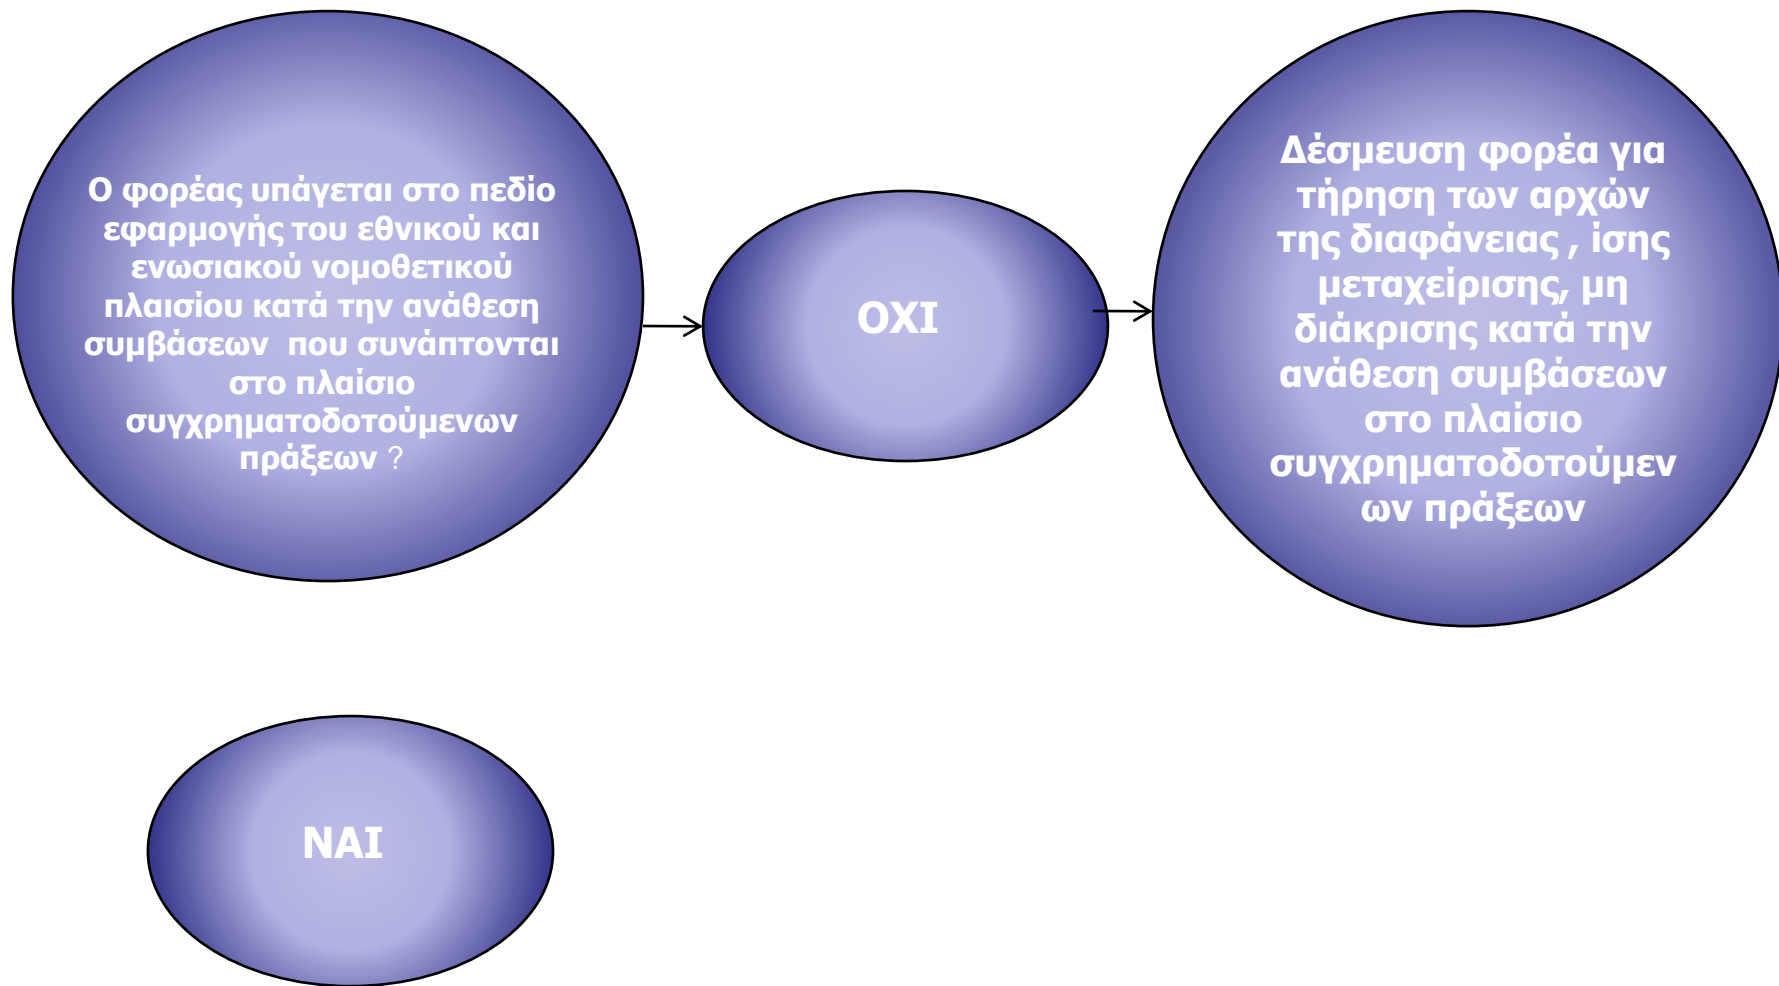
Ο φορέας υπάγεται στο πεδίο εφαρμογής του εθνικού και ενωσιακού νομοθετικού πλαισίου κατά την ανάθεση συμβάσεων που συνάπτονται στο πλαίσιο συγχρηματοδοτούμενων πράξεων ?

ΟΧΙ

Δέσμευση φορέα για τήρηση των αρχών της διαφάνειας , ίσης μεταχείρισης, μη διάκρισης κατά την ανάθεση συμβάσεων στο πλαίσιο συγχρηματοδοτούμεν ων πράξεων

ΝΑΙ